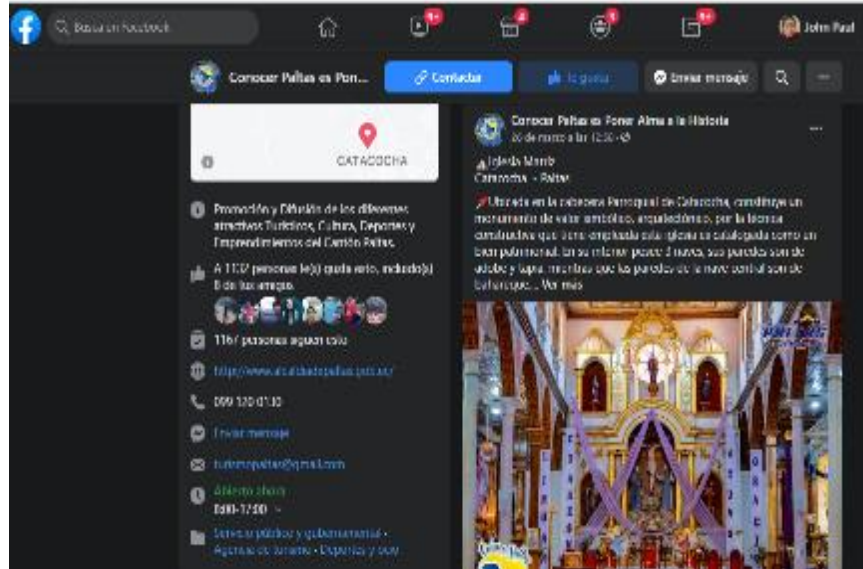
Buscar en Facebook

9+

4

9+

John Paul

Conocer Paltas es Pon...

Contactar

Te gusta

Enviar mensaje

CATACOCHA

Promoción y Difusión de los diferentes atractivos Turísticos, Cultura, Deportes y Emprendimientos del Cantón Paltas.

A 1132 personas le(s) gusta esto, incluido(s) 6 de tus amigos.

1167 personas siguen esto

http://www.alcaldiadepaltas.gob.ec/

099 320 0130

Enviar mensaje

turismopaltas@gmail.com

Abierto ahora

8:00-17:00

Servicio público y gubernamental · Agencia de turismo · Deportes y ocio

Conocer Paltas es Poner Alma a la Historia

26 de marzo a las 12:30 ·

Iglesia Matriz

Catacocha - Paltas

Ubicada en la cabecera Parroquial de Catacocha, constituye un monumento de valor simbólico, arquitectónico, por la técnica constructiva que tiene empleada esta iglesia es catalogada como un bien patrimonial. En su interior posee 3 naves, sus paredes son de adobe y tapia, mientras que las paredes de la nave central son de bahareque... Ver más